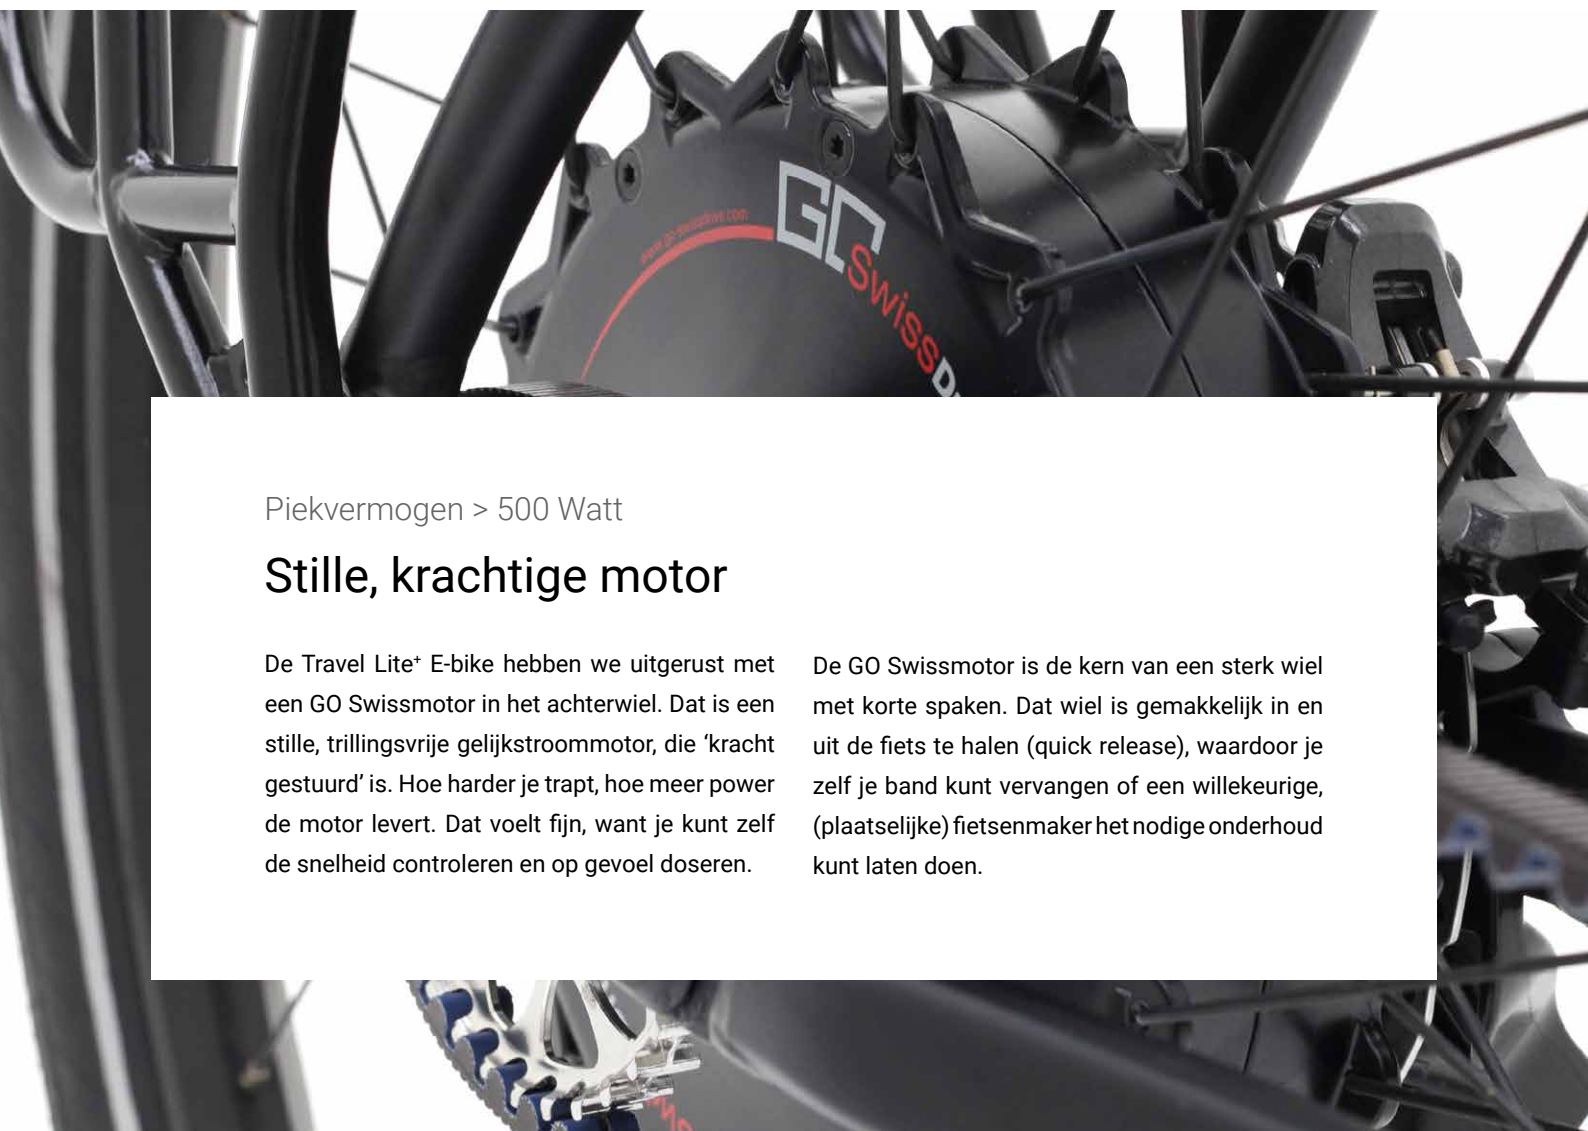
GO Swiss

www.go-swissdrive.com

Piekvermogen > 500 Watt

Stille, krachtige motor

De Travel Lite⁺ E-bike hebben we uitgerust met een GO Swissmotor in het achterwiel. Dat is een stille, trillingsvrije gelijkstroommotor, die 'kracht gestuurd' is. Hoe harder je trapt, hoe meer power de motor levert. Dat voelt fijn, want je kunt zelf de snelheid controleren en op gevoel doseren.

De GO Swissmotor is de kern van een sterk wiel met korte spaken. Dat wiel is gemakkelijk in en uit de fiets te halen (quick release), waardoor je zelf je band kunt vervangen of een willekeurige, (plaatselijke) fietsenmaker het nodige onderhoud kunt laten doen.